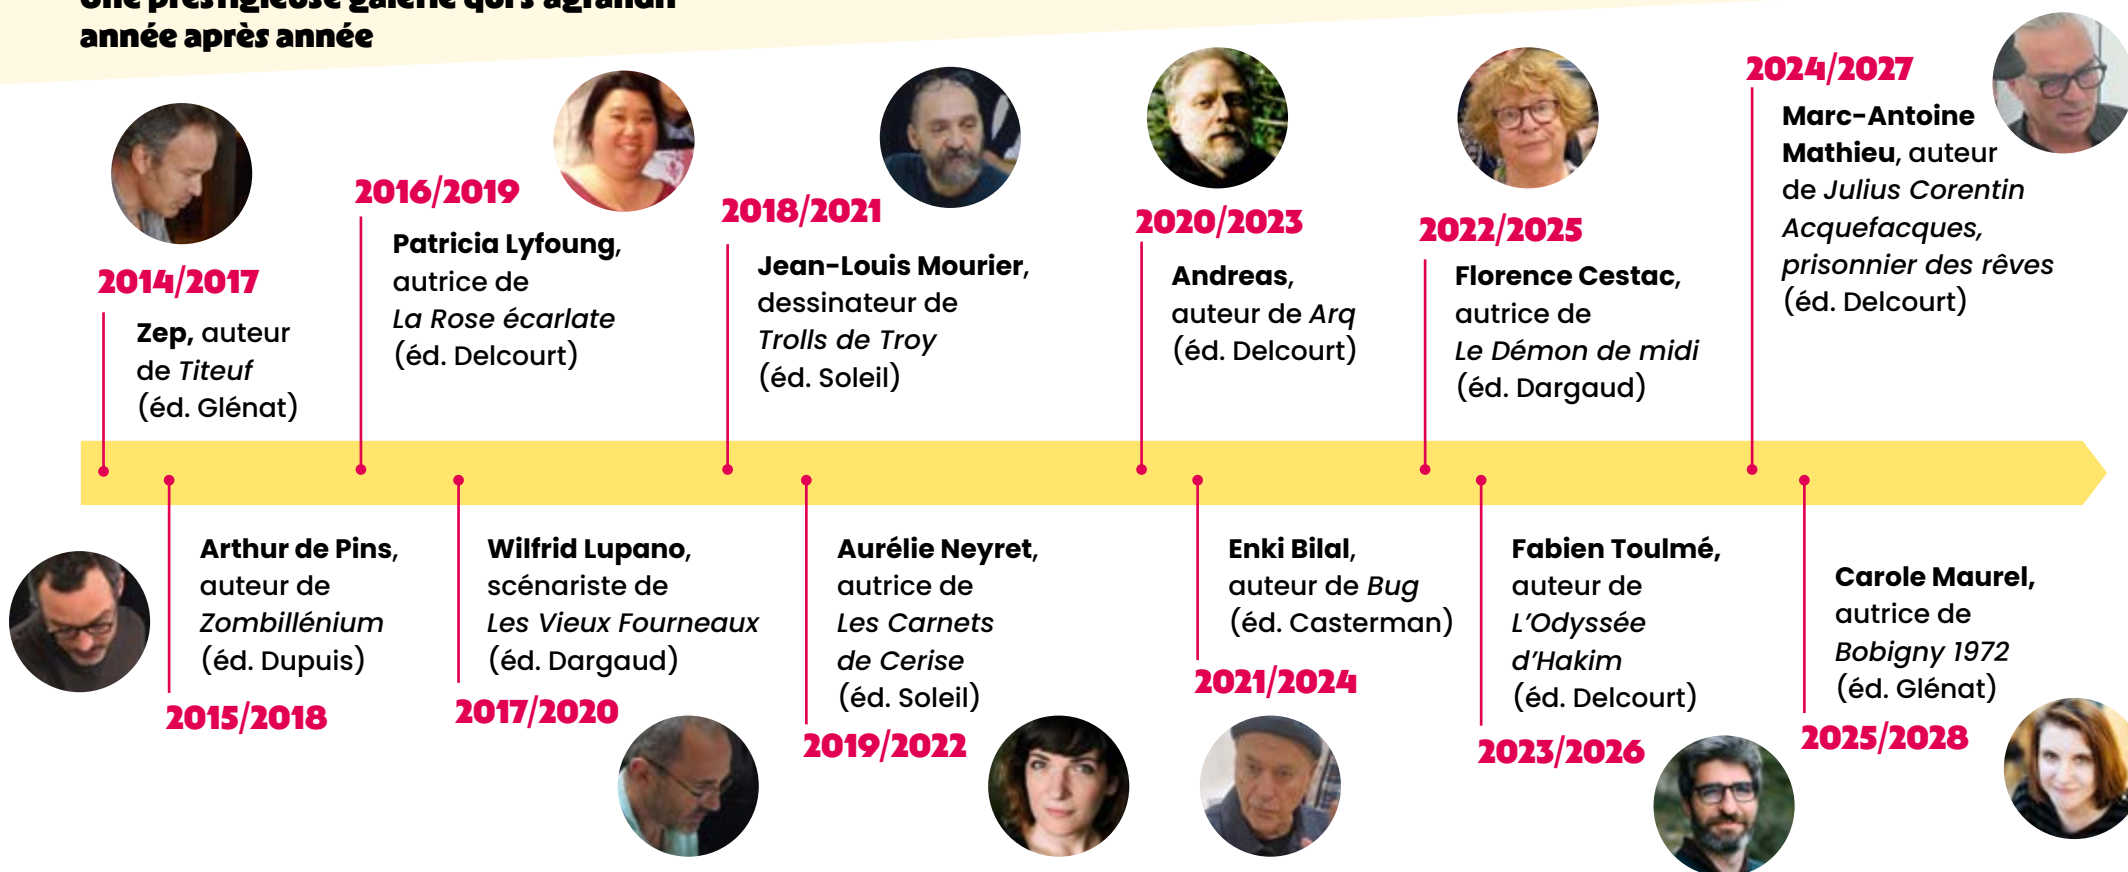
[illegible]
année après année

2014/2017
**Zep**, auteur de *Titeuf* (éd. Glénat)

2015/2018
**Arthur de Pins**, auteur de *Zombillénium* (éd. Dupuis)

2016/2019
**Patricia Lyfoung**, autrice de *La Rose écarlate* (éd. Delcourt)

2017/2020
**Wilfrid Lupano**, scénariste de *Les Vieux Fourneaux* (éd. Dargaud)

2018/2021
**Jean-Louis Mourier**, dessinateur de *Trolls de Troy* (éd. Soleil)

2019/2022
**Aurélie Neyret**, autrice de *Les Carnets de Cerise* (éd. Soleil)

2020/2023
**Andreas**, auteur de *Arq* (éd. Delcourt)

2021/2024
**Enki Bilal**, auteur de *Bug* (éd. Casterman)

2022/2025
**Florence Cestac**, autrice de *Le Démon de midi* (éd. Dargaud)

2023/2026
**Fabien Toulmé**, auteur de *L'Odyssée d'Hakim* (éd. Delcourt)

2024/2027
**Marc-Antoine Mathieu**, auteur de *Julius Corentin Acquefacques, prisonnier des rêves* (éd. Delcourt)

2025/2028
**Carole Maurel**, autrice de *Bobigny 1972* (éd. Glénat)